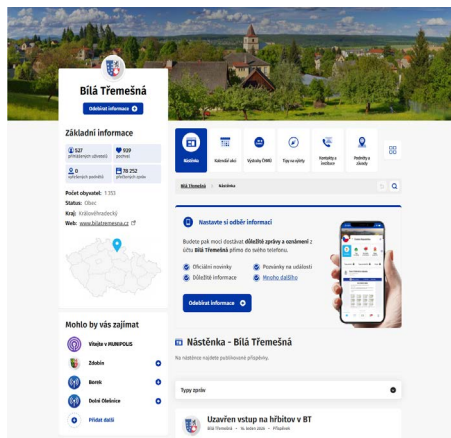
Bílá Třemešná

Odebírat informace

Základní informace

527 přihlášených uživatelů

939 pochvat

0 neřešených podnětů

78 252 přečtených zpráv

Počet obyvatel: 1 353

Status: Obec

Kraj: Královéhradecký

Web: www.bilatremesna.cz

Mohlo by vás zajímat

Vítejte v MUNIPOLIS

Zdobín

Borek

Dolní Olešnice

Přidat další

Nástěnka

Kalendář akcí

Výstrahy ČHMÚ

Tipy na výlety

Kontakty a instituce

Podněty a závady

Bílá Třemešná > Nástěnka

Nastavte si odběr informací

Budete pak moci dostávat důležité zprávy a oznámení z úřadu Bílá Třemešná přímo do svého telefonu.

Oficiální novinky

Pozvánky na události

Důležité informace

Mnoho dalšího

Odebírat informace

Nástěnka - Bílá Třemešná

Na nástěnce nejsou žádné publikované příspěvky.

Typy zpráv

Uzavřen vstup na hřbitov v BT

Bílá Třemešná · 16. ledna 2026 · Příspěvek